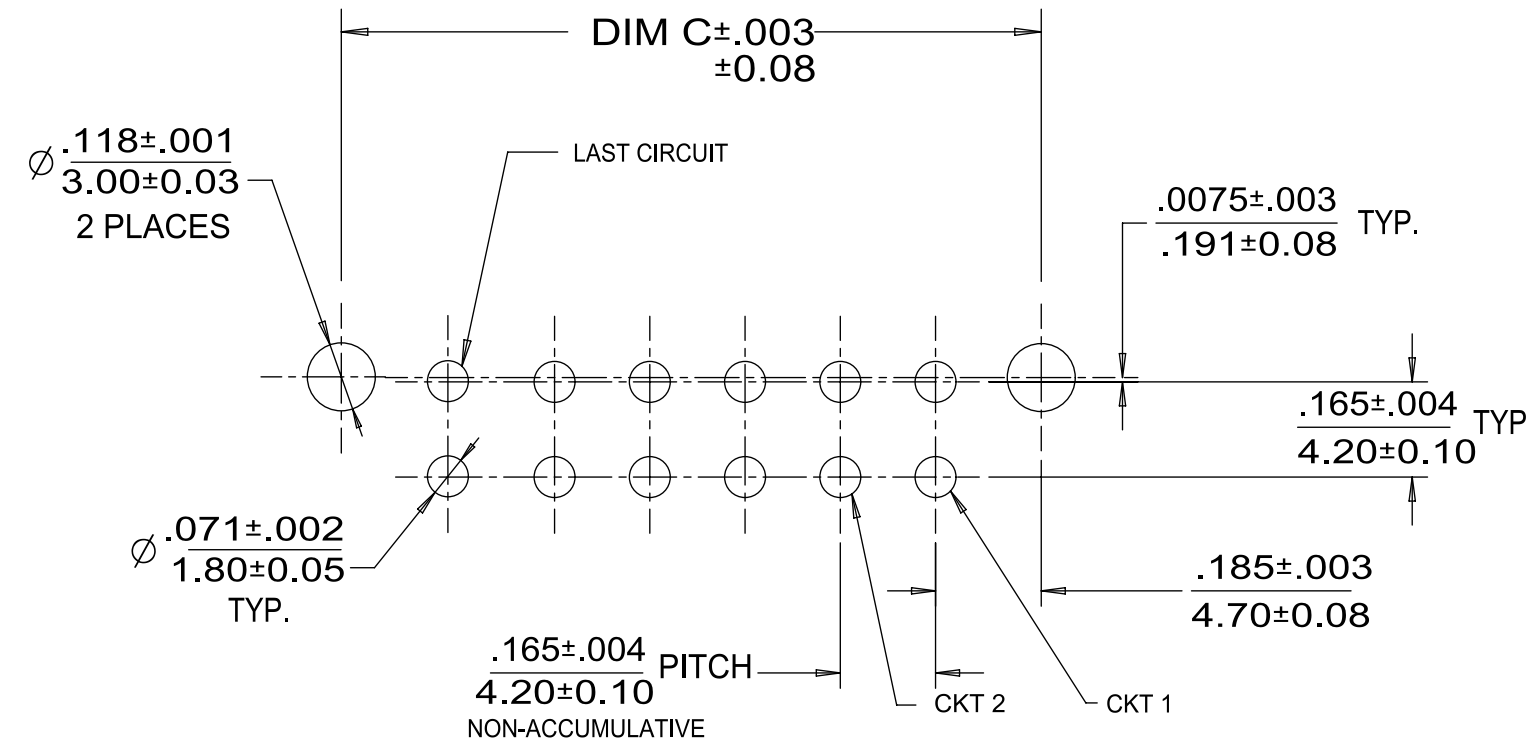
DIM C±.003
±0.08

∅ $\frac{.118±.001}{3.00±0.03}$
2 PLACES

LAST CIRCUIT

$\frac{.0075±.003}{.191±0.08}$ TYP.

$\frac{.165±.004}{4.20±0.10}$ TYP

∅ $\frac{.071±.002}{1.80±0.05}$
TYP.

$\frac{.185±.003}{4.70±0.08}$

$\frac{.165±.004}{4.20±0.10}$ PITCH
NON-ACCUMULATIVE

CKT 2

CKT 1